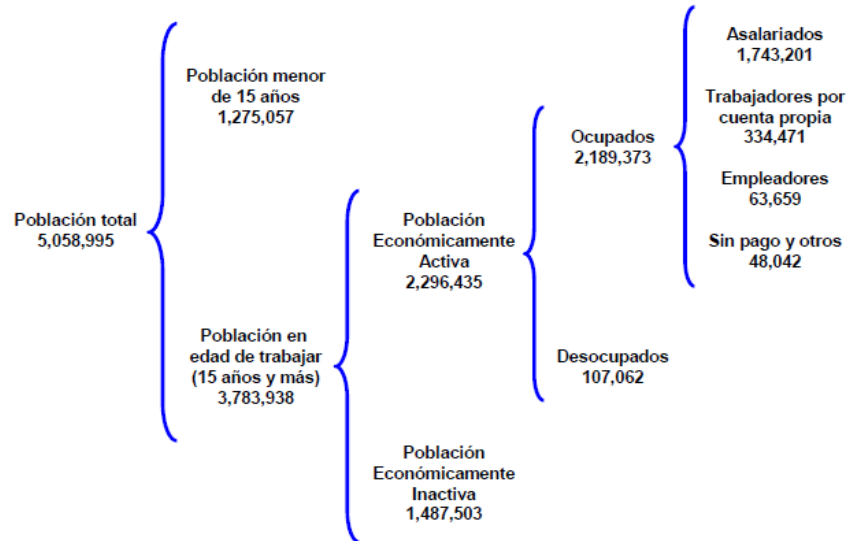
Población total
5,058,995

Población menor de 15 años
1,275,057

Población en edad de trabajar (15 años y más)
3,783,938

Población Económicamente Activa
2,296,435

Población Económicamente Inactiva
1,487,503

Ocupados
2,189,373

Desocupados
107,062

Asalariados
1,743,201

Trabajadores por cuenta propia
334,471

Empleadores
63,659

Sin pago y otros
48,042